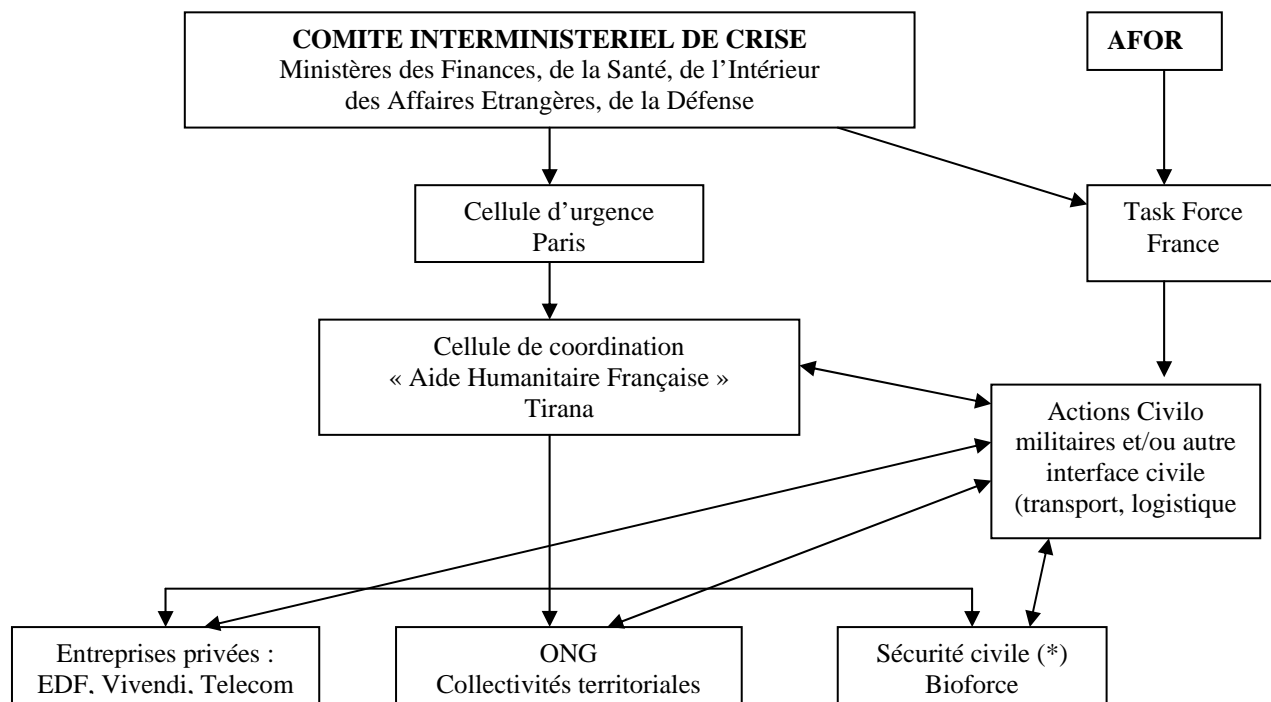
COMITE INTERMINISTERIEL DE CRISE
Ministères des Finances, de la Santé, de l'Intérieur des Affaires Etrangères, de la Défense

AFOR

Cellule d'urgence
Paris

Task Force
France

Cellule de coordination
« Aide Humanitaire Française »
Tirana

Actions Civilo militaires et/ou autre interface civile (transport, logistique

Entreprises privées :
EDF, Vivendi, Telecom

ONG
Collectivités territoriales

Sécurité civile (*)
Bioforce